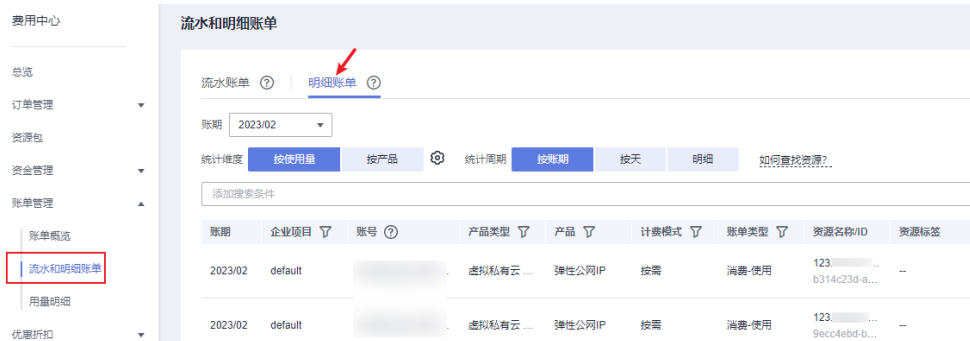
费用中心

总览

订单管理

资源包

资金管理

账单管理

账单概览

流水和明细账单

用量明细

优惠折扣

流水和明细账单

流水账单 ? 明细账单 ?

账期 2023/02

统计维度 按使用量 按产品 统计周期 按账期 按天 明细 如何查找资源?

添加搜索条件

| 账期 | 企业项目 | 账号 ? | 产品类型 | 产品 | 计费模式 | 账单类型 | 资源名称/ID | 资源标签 |
|---|---|---|---|---|---|---|---|---|
| 2023/02 | default | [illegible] | 虚拟私有云 ... | 弹性公网IP | 按需 | 消费-使用 | 123. b314c23d-a... | -- |
| 2023/02 | default | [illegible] | 虚拟私有云 ... | 弹性公网IP | 按需 | 消费-使用 | 123. 9ecc4ebd-b... | -- |